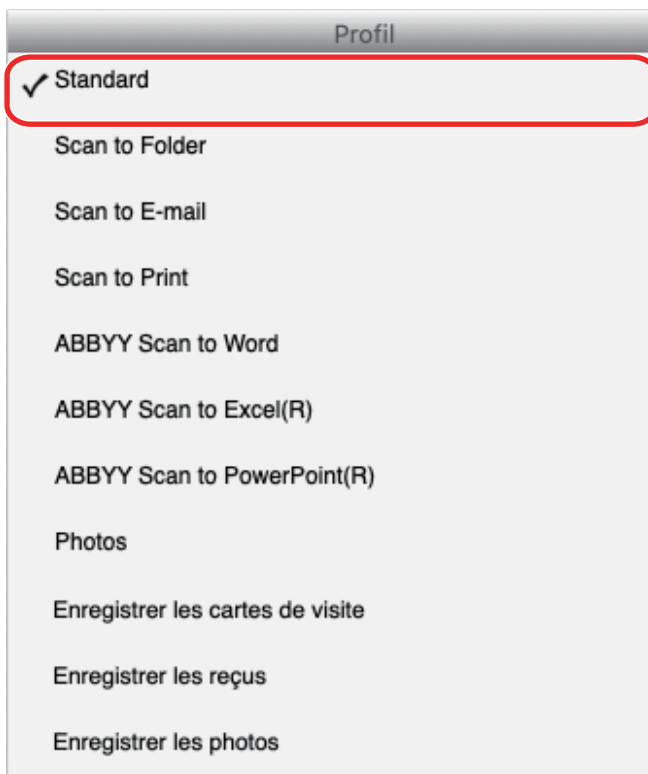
Profil

✓ Standard

Scan to Folder

Scan to E-mail

Scan to Print

ABBYY Scan to Word

ABBYY Scan to Excel(R)

ABBYY Scan to PowerPoint(R)

Photos

Enregistrer les cartes de visite

Enregistrer les reçus

Enregistrer les photos